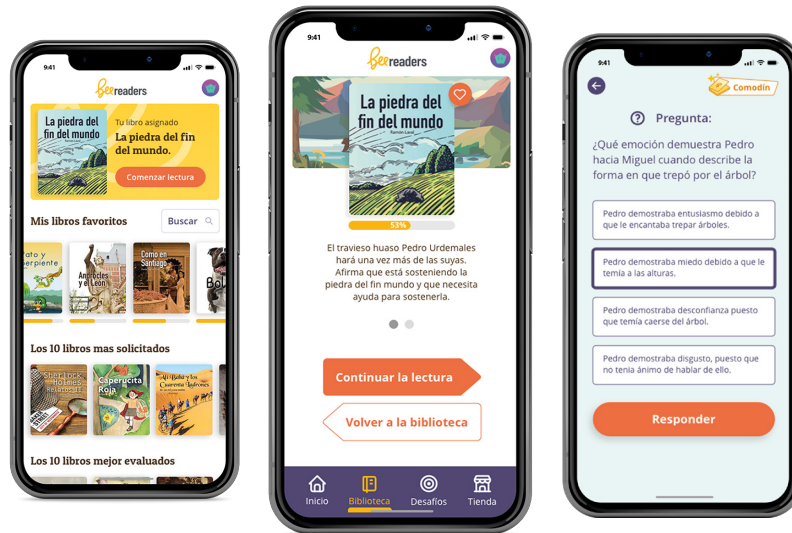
Beereaders

Tu libro asignado
La piedra del fin del mundo.
La piedra del fin del mundo
Comenzar lectura

Mis libros favoritos
Buscar

ato y serpiente
Androcles y el León
Cómo en Santiago
Bol

Los 10 libros mas solicitados
Sherlock Holmes
Caperucita Roja
Alí Babá y los Cuarenta Ladrones

Los 10 libros mejor evaluados

9:41
Beereaders
La piedra del fin del mundo
Ramón Laval
53%
El travieso huaso Pedro Urdemales hará una vez más de las suyas. Afirma que está sosteniendo la piedra del fin del mundo y que necesita ayuda para sostenerla.

Continuar la lectura
Volver a la biblioteca

Inicio
Biblioteca
Desafíos
Tienda

9:41
Comodín
Pregunta:
¿Qué emoción demuestra Pedro hacia Miguel cuando describe la forma en que trepó por el árbol?

Pedro demostraba entusiasmo debido a que le encantaba trepar árboles.
Pedro demostraba miedo debido a que le temía a las alturas.
Pedro demostraba desconfianza puesto que temía caerse del árbol.
Pedro demostraba disgusto, puesto que no tenía ánimo de hablar de ello.

Responder